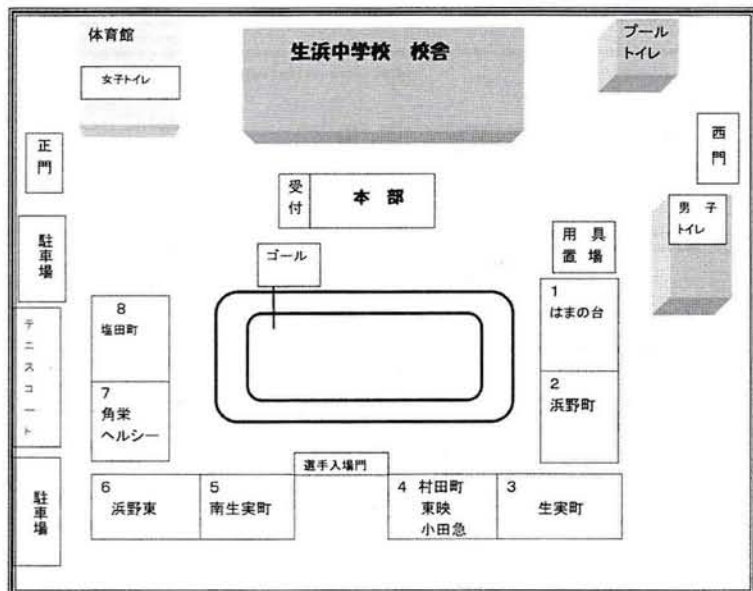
体育館

生浜中学校　校舎

プール
トイレ

女子トイレ

正門

西門

受付

本　部

男　子
トイレ

駐車場

用　具
置　場

ゴール

8
塩田町

1
はまの台

テニスコート

7
角栄
ヘルシー

2
浜野町

選手入場門

駐車場

6
浜野東

5
南生実町

4　村田町
東映
小田急

3
生実町